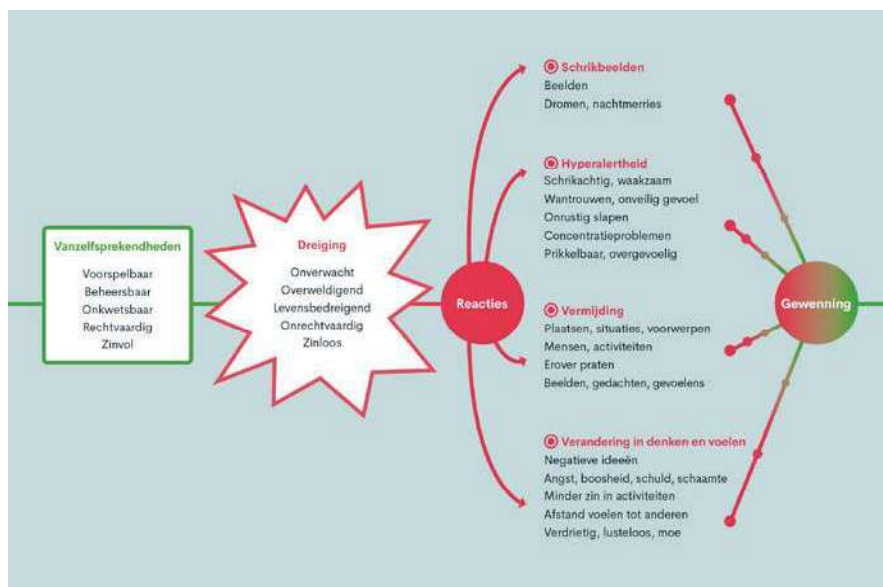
Vanzelfsprekendheden
Voorspelbaar
Beheersbaar
Onkwetsbaar
Rechtvaardig
Zinvol

Dreiging
Onverwacht
Overweldigend
Levensbedreigend
Onrechtvaardig
Zinloos

Reacties

Schrikbeelden
Beelden
Dromen, nachtmerries

Hyperalertheid
Schrikachtig, waakzaam
Wantrouwen, onveilig gevoel
Onrustig slapen
Concentratieproblemen
Prikkelbaar, overgevoelig

Vermijding
Plaatsen, situaties, voorwerpen
Mensen, activiteiten
Erover praten
Beelden, gedachten, gevoelens

Verandering in denken en voelen
Negatieve ideeën
Angst, boosheid, schuld, schaamte
Minder zin in activiteiten
Afstand voelen tot anderen
Verdrietig, lusteloos, moe

Gewenning